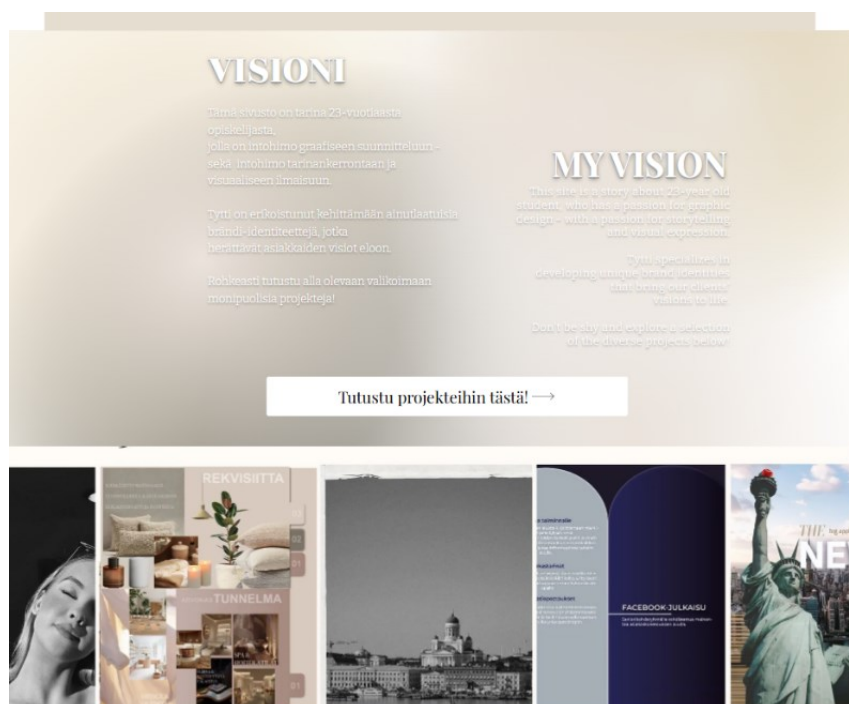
VISIONI

Tämä sivusto on tarina 23-vuotiaasta opiskelijasta, jolla on intohimo graafiseen suunnitteluun – sekä intohimo tarinankerrontaan ja visuaaliseen ilmaisuun.

Tytti on erikoistunut kehittämään ainutlaatuisia brändi-identiteettejä, jotka herättävät asiakkaiden visiot eloon.

Rohkeasti tutustu alla olevaan valikoimaan monipuolisia projekteja!

MY VISION

This site is a story about 23-year old student, who has a passion for graphic design – with a passion for storytelling and visual expression.

Tytti specializes in developing unique brand identities that bring our clients' visions to life.

Don't be shy and explore a selection of the diverse projects below!

Tutustu projekteihin tästä! ⟶

REKVISIITTA

TUNNELMA

02

01

01

FACEBOOK-JULKAISU

THE

NE